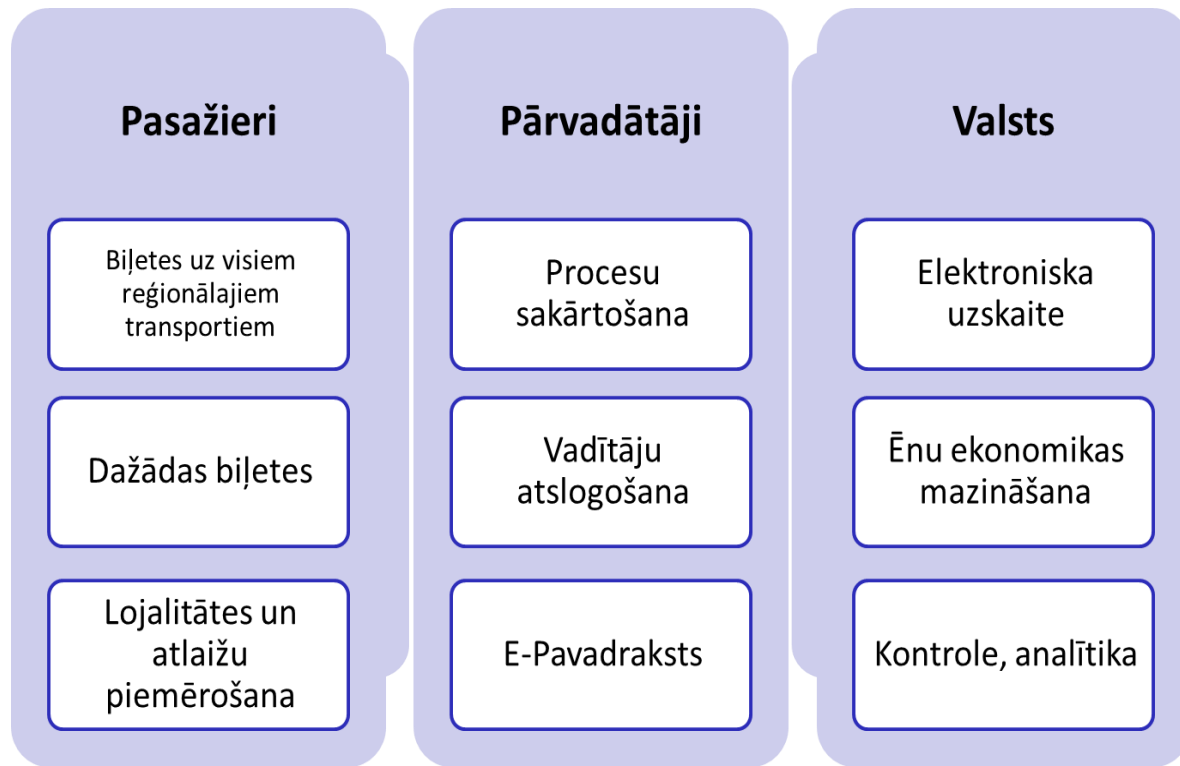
Pasažieri

Biļetes uz visiem reģionālajiem transportiem

Dažādas biļetes

Lojalitātes un atlaižu piemērošana

Pārvadātāji

Procesu sakārtošana

Vadītāju atslogošana

E-Pavadraksts

Valsts

Elektroniska uzskaite

Ēnu ekonomikas mazināšana

Kontrole, analītika